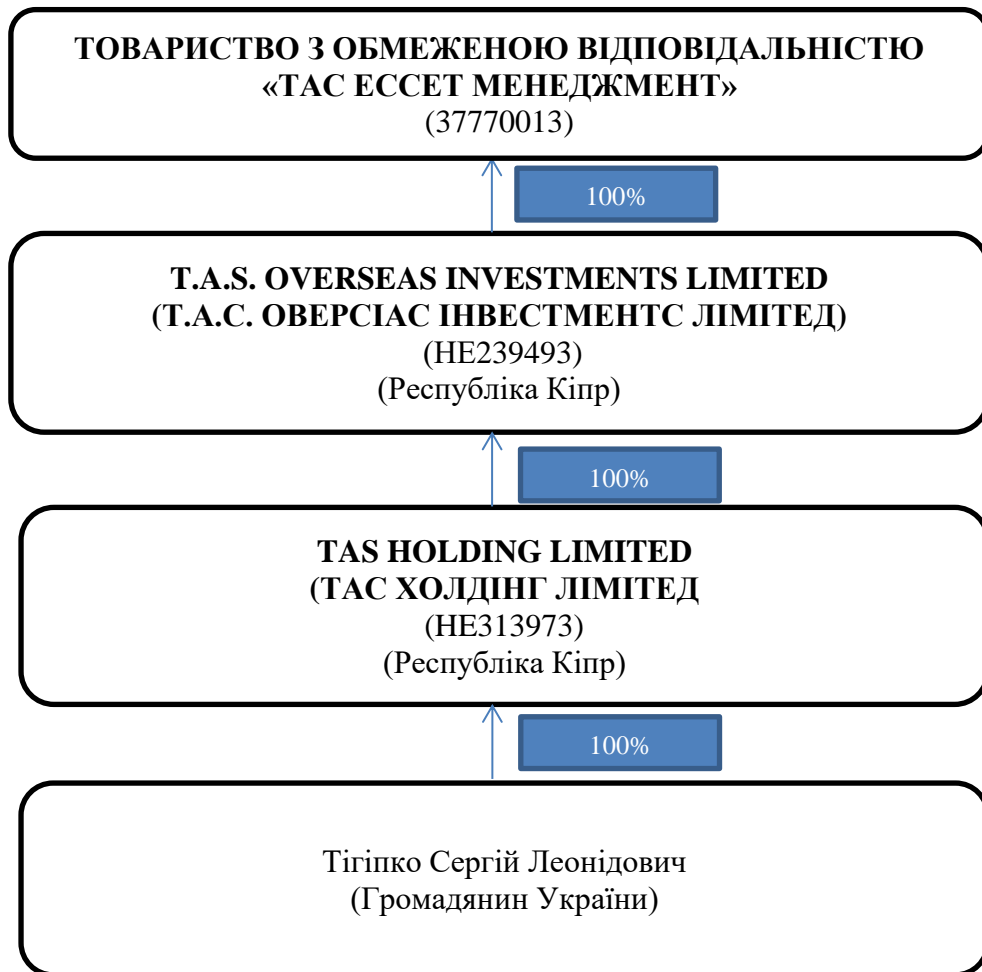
ТОВАРИСТВО З ОБМЕЖЕНОЮ ВІДПОВІДАЛЬНІСТЮ «ТАС ЕССЕТ МЕНЕДЖМЕНТ»
(37770013)

100%

T.A.S. OVERSEAS INVESTMENTS LIMITED
(Т.А.С. ОВЕРСІАС ІНВЕСТМЕНТС ЛІМІТЕД)
(HE239493)
(Республіка Кіпр)

100%

TAS HOLDING LIMITED
(ТАС ХОЛДІНГ ЛІМІТЕД
(HE313973)
(Республіка Кіпр)

100%

Тігіпко Сергій Леонідович
(Громадянин України)